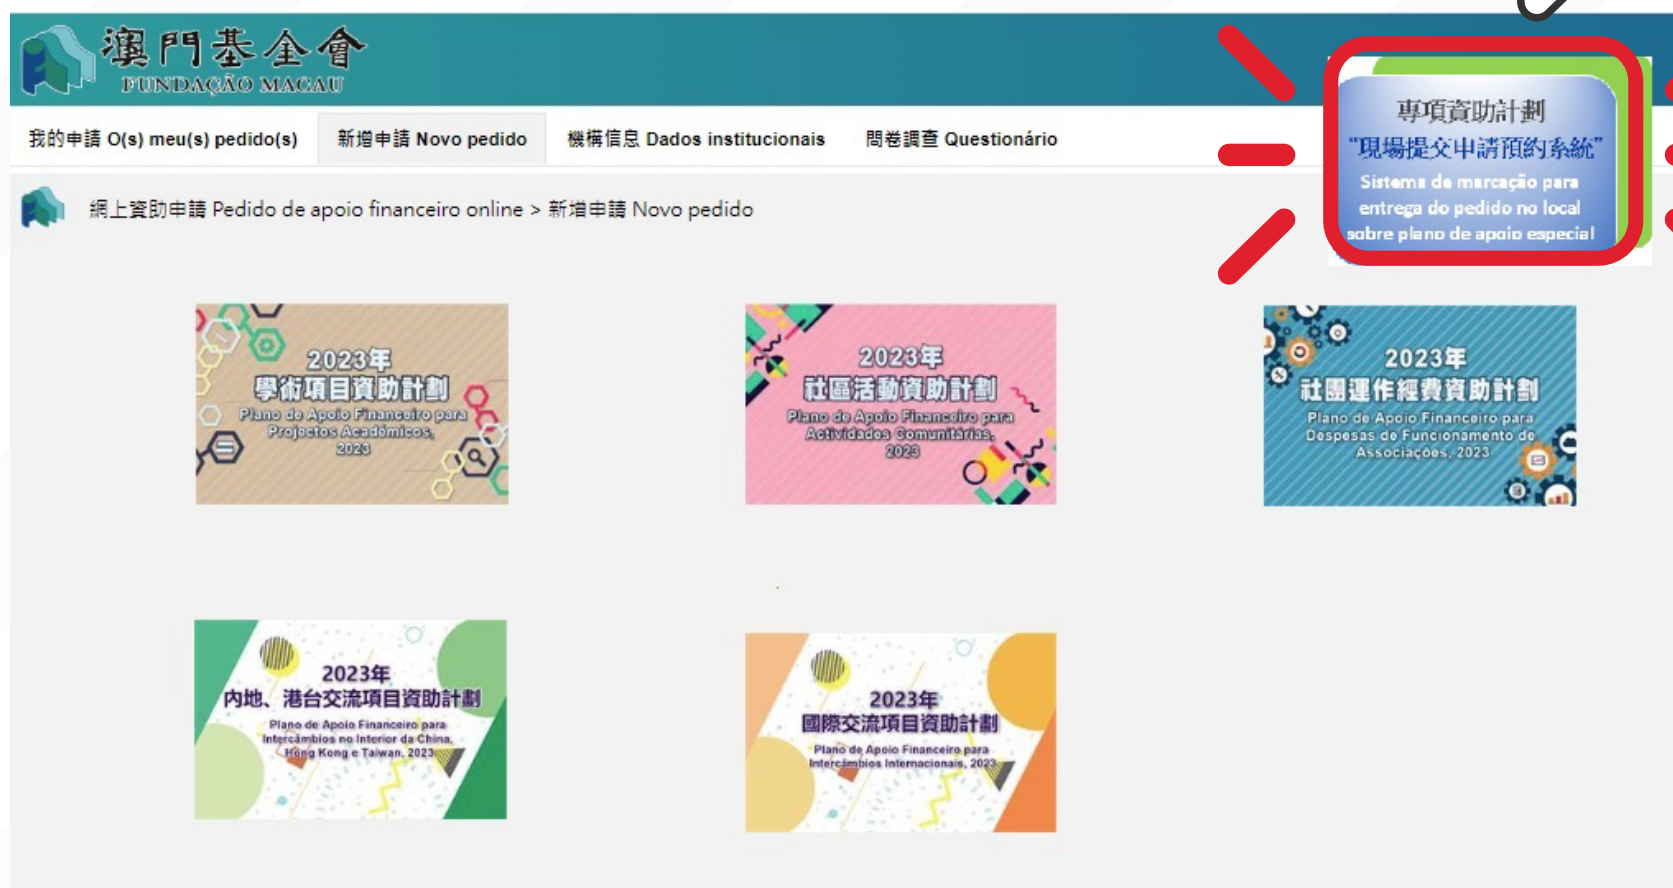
澳門基金會
FUNDAÇÃO MACAU

我的申請 O(s) meu(s) pedido(s)
新增申請 Novo pedido
機構信息 Dados institucionais
問卷調查 Questionário

專項資助計劃
"現場提交申請預約系統"
Sistema de marcação para entrega do pedido no local sobre plano de apoio especial

網上資助申請 Pedido de apoio financeiro online > 新增申請 Novo pedido

2023年
學術項目資助計劃
Plano de Apoio Financeiro para Projectos Académicos, 2023

2023年
社區活動資助計劃
Plano de Apoio Financeiro para Actividades Comunitárias, 2023

2023年
社團運作經費資助計劃
Plano de Apoio Financeiro para Despesas de Funcionamento de Associações, 2023

2023年
內地、港台交流項目資助計劃
Plano de Apoio Financeiro para Intercâmbios no Interior da China, Hong Kong e Taiwan, 2023

2023年
國際交流項目資助計劃
Plano de Apoio Financeiro para Intercâmbios Internacionais, 2023